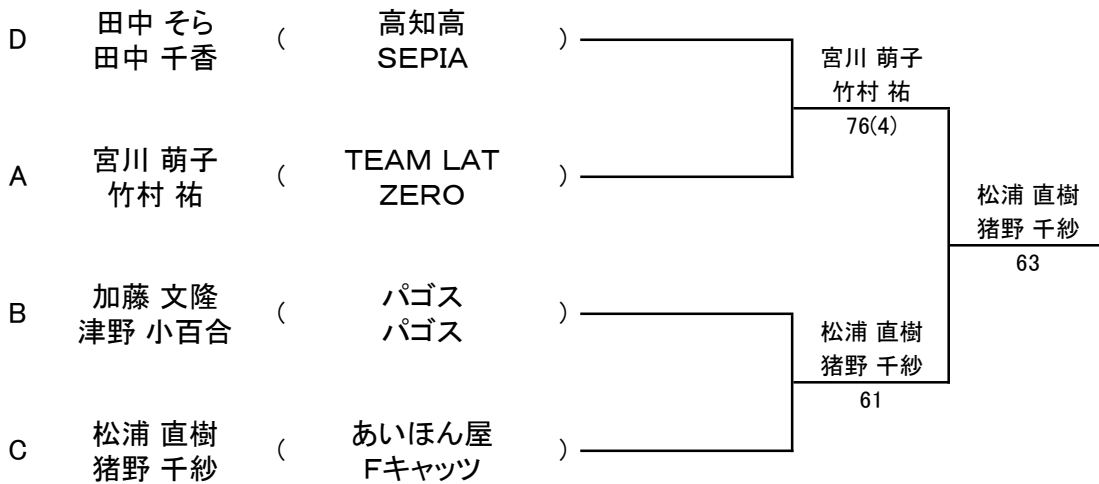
D 田中 そら 田中 千香 ( 高知高 SEPIA )

A 宮川 萌子 竹村 祐 ( TEAM LAT ZERO )

B 加藤 文隆 津野 小百合 ( パゴス パゴス )

C 松浦 直樹 猪野 千紗 ( あいほん屋 Fキャッツ )

宮川 萌子
竹村 祐
76(4)

松浦 直樹
猪野 千紗
61

松浦 直樹
猪野 千紗
63